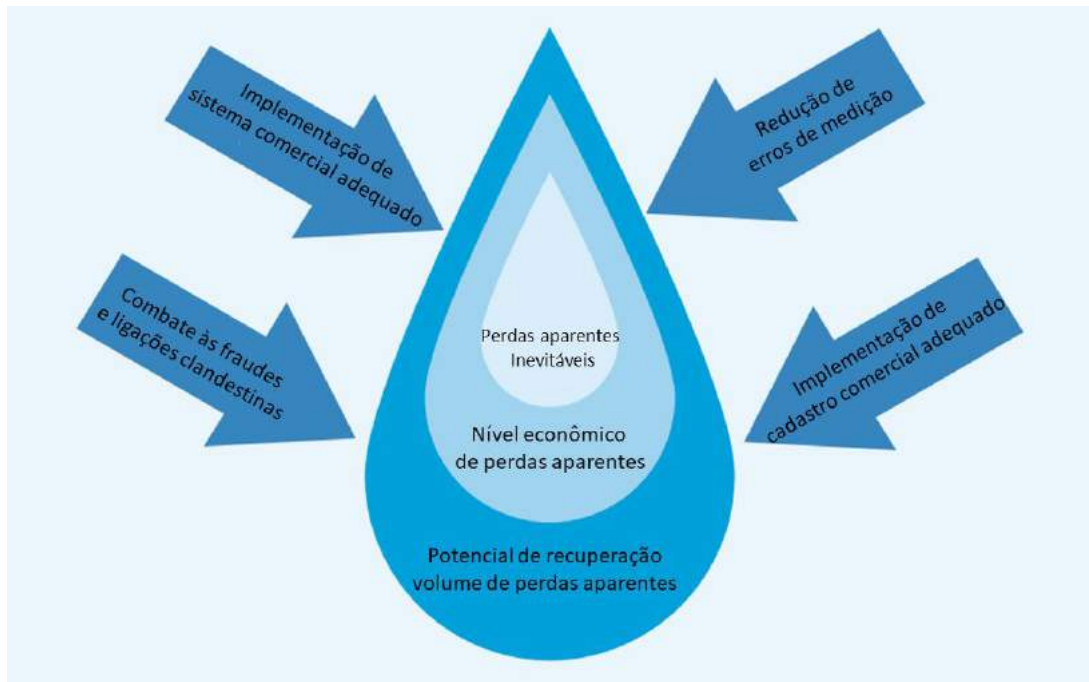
Implementação de sistema comercial adequado

Redução de erros de medição

Combate às fraudes e ligações clandestinas

Implementação de cadastro comercial adequado

Perdas aparentes Inevitáveis

Nível econômico de perdas aparentes

Potencial de recuperação volume de perdas aparentes